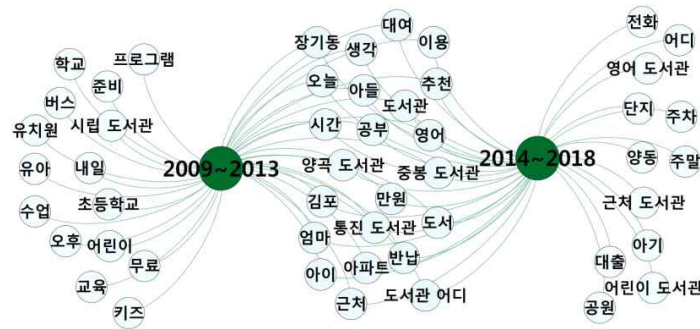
2009~2013

학교
프로그램
준비
버스
유치원
시립 도서관
유아
내일
수업
초등학교
오후
어린이
무료
교육
키즈

장기동
대여
생각
이용
오늘
아들
추천
도서관
시간
공부
영어
양곡 도서관
중봉 도서관
김포
만원
통진 도서관
도서
엄마
반납
아이
아파트
근처
도서관 어디

2014~2018

전화
어디
영어 도서관
단지
주차
양동
주말
근처 도서관
아기
대출
어린이 도서관
공원